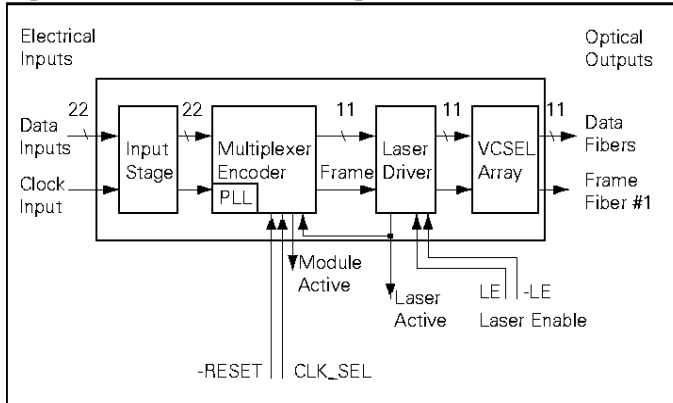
Electrical Inputs

Optical Outputs

22

22

11

11

11

Data Inputs

Input Stage

Multiplexer Encoder

Laser Driver

VCSEL Array

Data Fibers

Clock Input

PLL

Frame

Frame Fiber #1

Module Active

Laser Active

LE

-LE

Laser Enable

-RESET

CLK_SEL